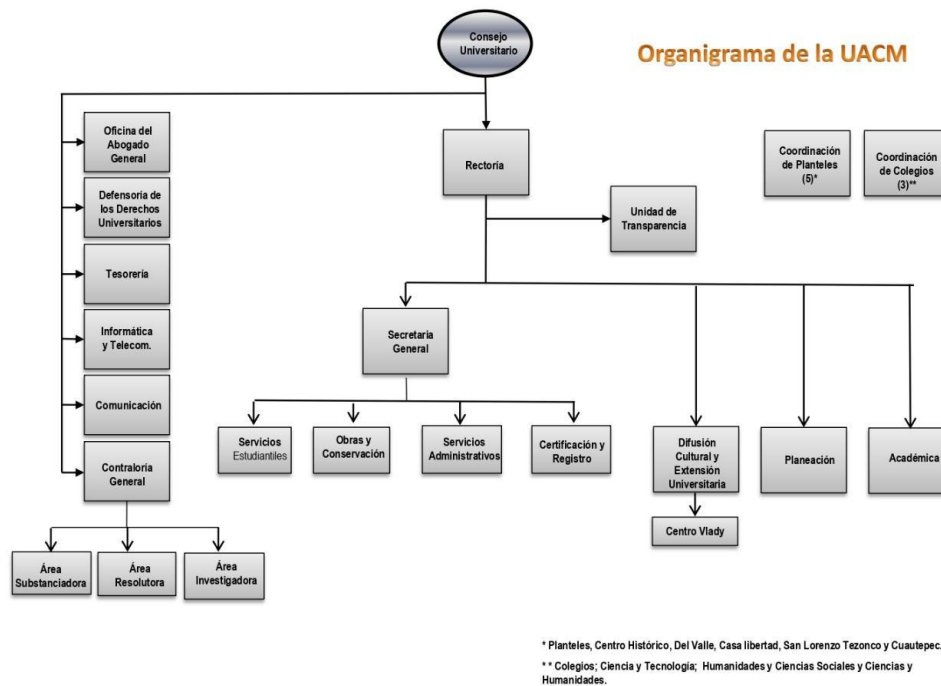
Consejo Universitario

Organigrama de la UACM

Oficina del Abogado General

Defensoría de los Derechos Universitarios

Tesorería

Informática y Telecom.

Comunicación

Contraloría General

Área Substanciadora

Área Resolutora

Área Investigadora

Rectoría

Unidad de Transparencia

Coordinación de Planteles (5)*

Coordinación de Colegios (3)**

Secretaria General

Servicios Estudiantiles

Obras y Conservación

Servicios Administrativos

Certificación y Registro

Difusión Cultural y Extensión Universitaria

Centro Vlady

Planeación

Académica

* Planteles, Centro Histórico, Del Valle, Casa libertad, San Lorenzo Tezonco y Cuautepec.

* * Colegios; Ciencia y Tecnología; Humanidades y Ciencias Sociales y Ciencias y Humanidades.